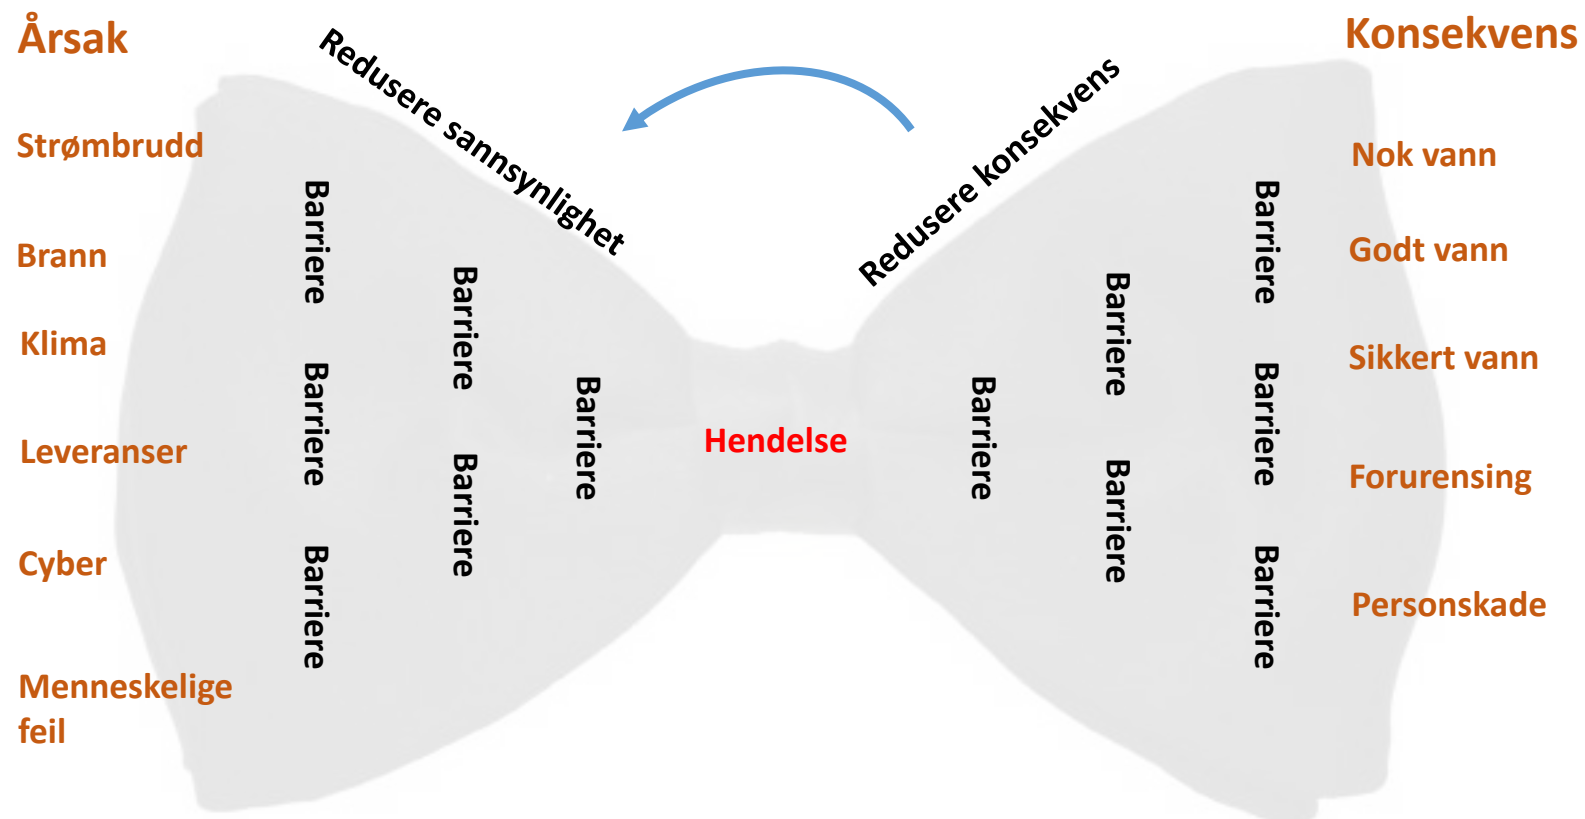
Årsak

Strømbrudd

Brann

Klima

Leveranser

Cyber

Menneskelige feil

Redusere sannsynlighet

Barriere

Barriere

Barriere

Barriere

Barriere

Barriere

Hendelse

Redusere konsekvens

Barriere

Barriere

Barriere

Barriere

Barriere

Barriere

Konsekvens

Nok vann

Godt vann

Sikkert vann

Forurensing

Personskade